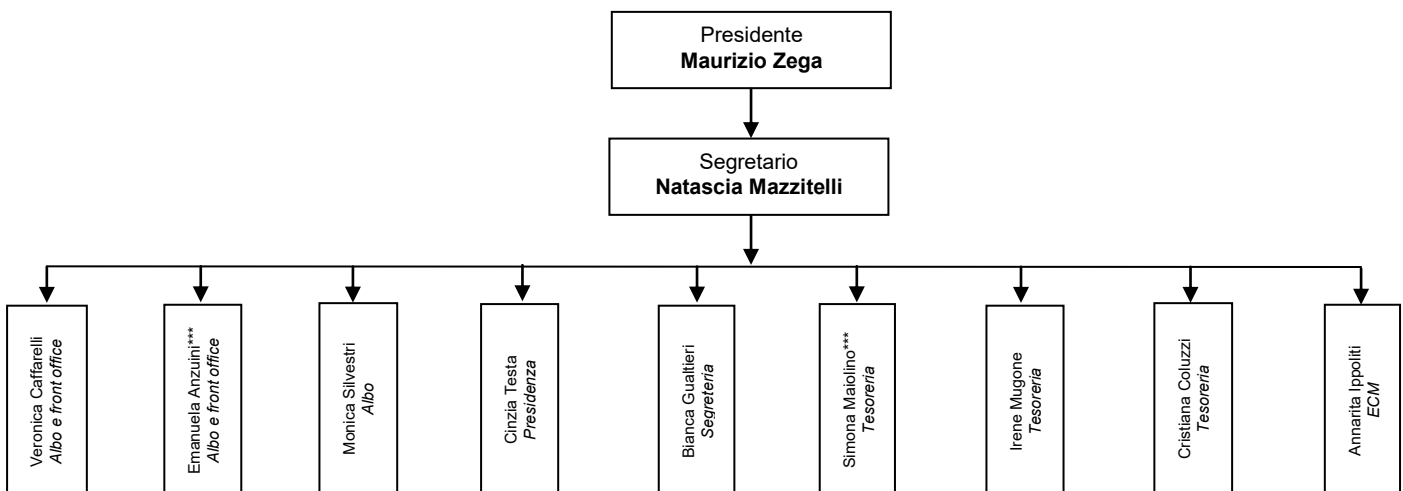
Presidente
**Maurizio Zega**

Segretario
**Natascia Mazzitelli**

Veronica Caffarelli
*Albo e front office*

Emanuela Anzuini***
*Albo e front office*

Monica Silvestri
*Albo*

Cinzia Testa
*Presidenza*

Bianca Gualtieri
*Segreteria*

Simona Maiolino***
*Tesoreria*

Irene Mugone
*Tesoreria*

Cristiana Coluzzi
*Tesoreria*

Annarita Ippoliti
*ECM*